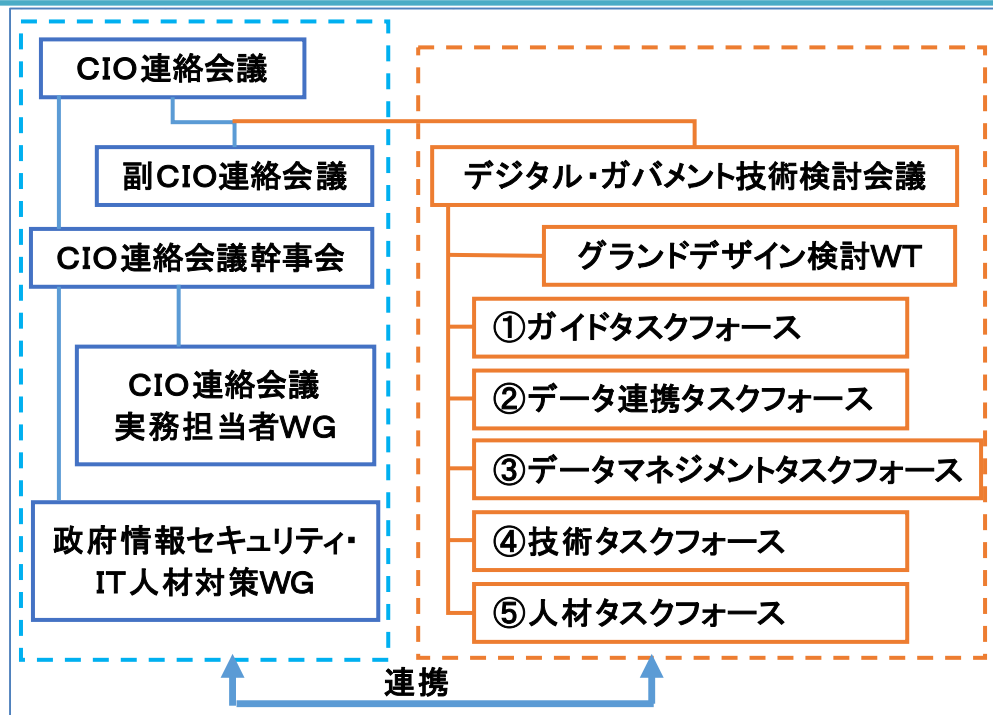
CIO連絡会議

副CIO連絡会議

CIO連絡会議幹事会

CIO連絡会議
実務担当者WG

政府情報セキュリティ・
IT人材対策WG

デジタル・ガバメント技術検討会議

グランドデザイン検討WT

①ガイドタスクフォース

②データ連携タスクフォース

③データマネジメントタスクフォース

④技術タスクフォース

⑤人材タスクフォース

連携